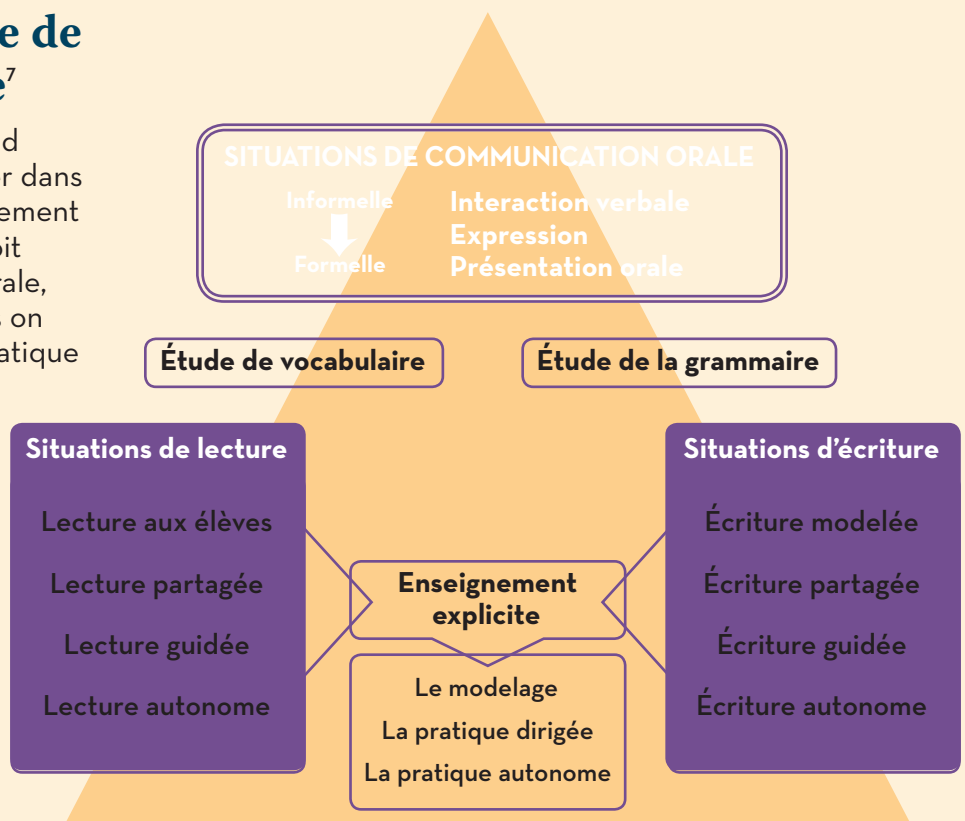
e de
e⁷

d
r dans
ement
oit
rale,
on
atique

SITUATIONS DE COMMUNICATION ORALE

Informelle
Formelle

Interaction verbale
Expression
Présentation orale

Étude de vocabulaire

Étude de la grammaire

Situations de lecture

Lecture aux élèves
Lecture partagée
Lecture guidée
Lecture autonome

Enseignement explicite

Le modelage
La pratique dirigée
La pratique autonome

Situations d'écriture

Écriture modelée
Écriture partagée
Écriture guidée
Écriture autonome